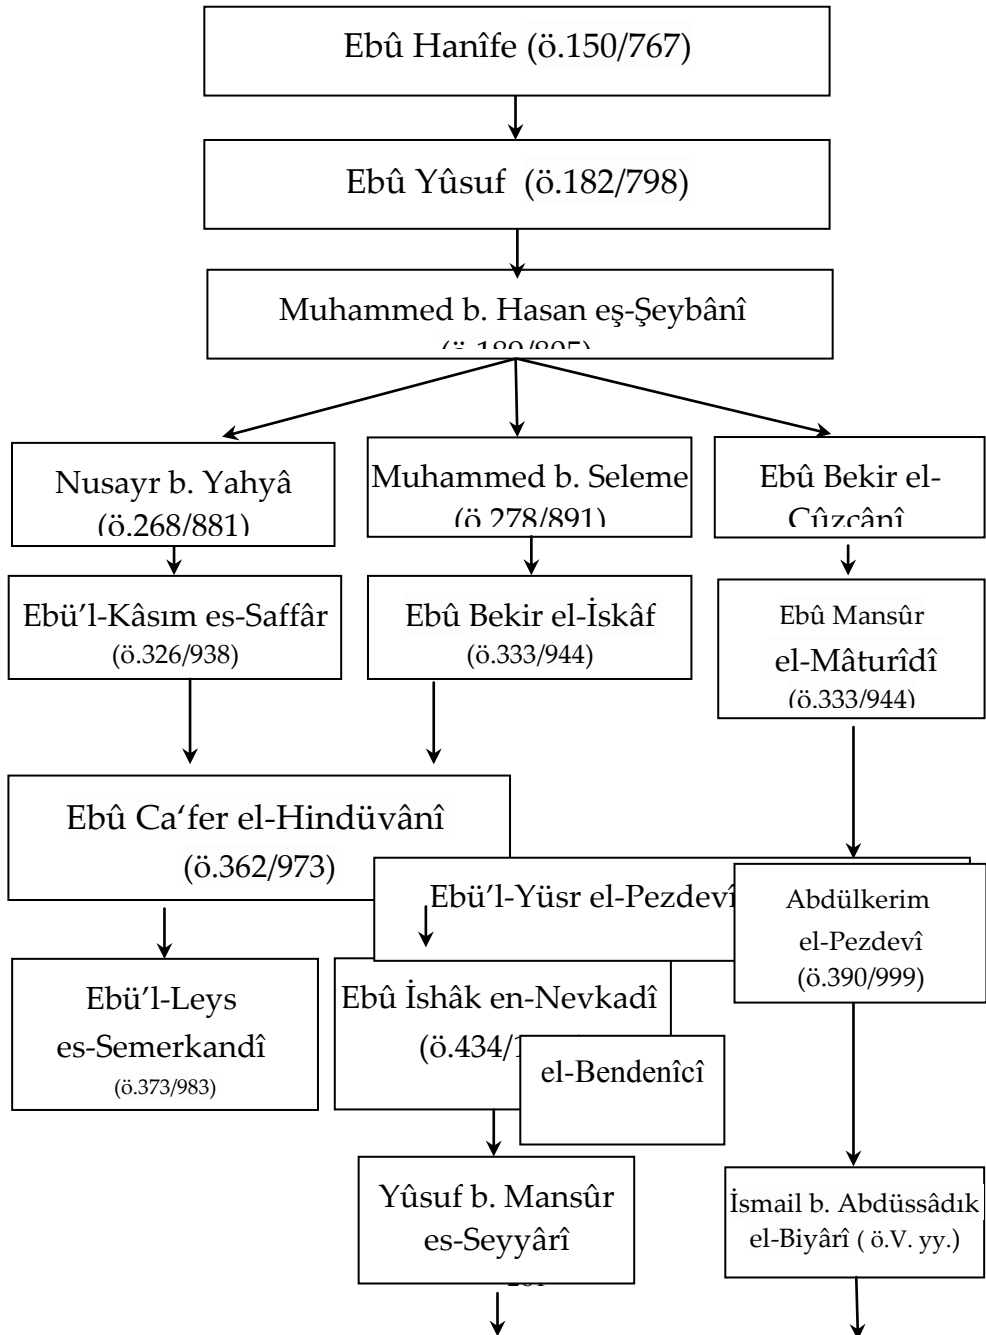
Ebû Hanîfe (ö.150/767)

Ebû Yûsuf (ö.182/798)

Muhammed b. Hasan eş-Şeybânî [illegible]

Nusayr b. Yahyâ (ö.268/881)

Muhammed b. Seleme (ö.278/891)

Ebû Bekir el-Cûzcânî

Ebü'l-Kâsım es-Saffâr (ö.326/938)

Ebû Bekir el-İskâf (ö.333/944)

Ebû Mansûr el-Mâturîdî (ö.333/944)

Ebû Ca'fer el-Hindüvânî (ö.362/973)

Ebü'l-Yüsr el-Pezdevî

Abdülkerim el-Pezdevî (ö.390/999)

Ebü'l-Leys es-Semerkandî (ö.373/983)

Ebû İshâk en-Nevkadî (ö.434/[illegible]

el-Bendenîcî

Yûsuf b. Mansûr es-Seyyârî

İsmail b. Abdüssâdık el-Biyârî ( ö.V. yy.)